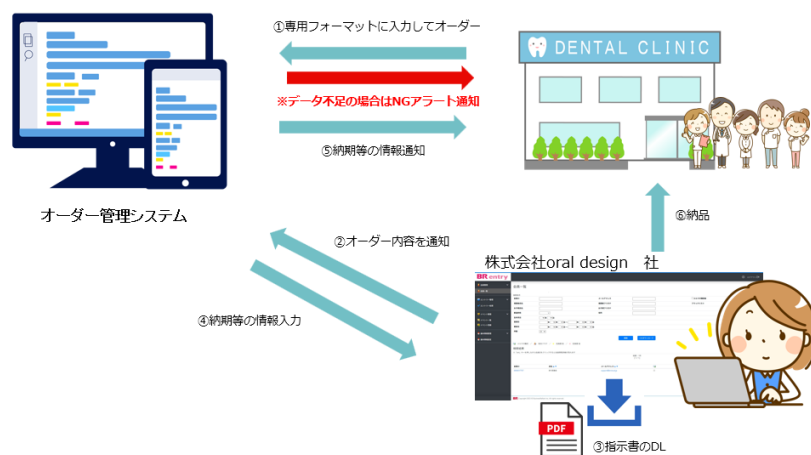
①専用フォーマットに入力してオーダー

※データ不足の場合はNGアラート通知

⑤納期等の情報通知

DENTAL CLINIC

オーダー管理システム

②オーダー内容を通知

⑥納品

株式会社oral design　社

④納期等の情報入力

BR entry

PDF

③指示書のDL